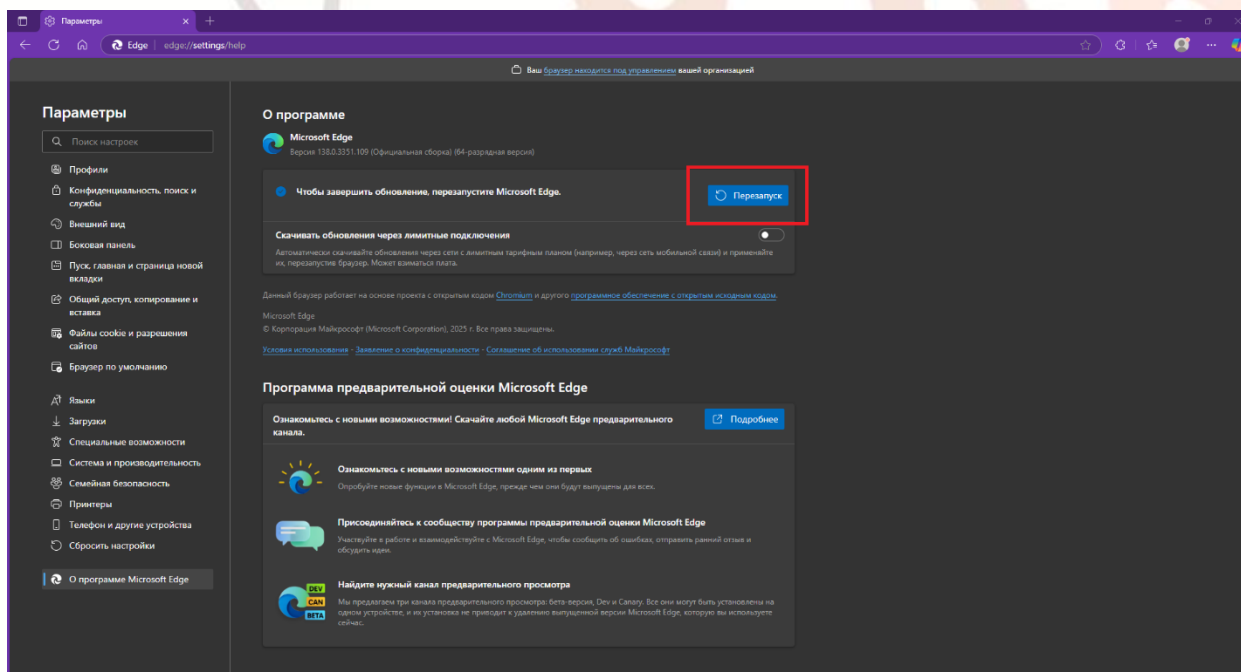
Параметры ×
Edge | edge://settings/help

Ваш браузер находится под управлением вашей организацией

Параметры
Поиск настроек
Профили
Конфиденциальность, поиск и службы
Внешний вид
Боковая панель
Пуск, главная и страница новой вкладки
Общий доступ, копирование и вставка
Файлы cookie и разрешения сайтов
Браузер по умолчанию
Языки
Загрузки
Специальные возможности
Система и производительность
Семейная безопасность
Принтеры
Телефон и другие устройства
Сбросить настройки
О программе Microsoft Edge

О программе
Microsoft Edge
Версия 138.0.3351.109 (Официальная сборка) (64-разрядная версия)

Чтобы завершить обновление, перезапустите Microsoft Edge.
Перезапуск

Скачивать обновления через лимитные подключения
Автоматически скачивайте обновления через сети с лимитным тарифным планом (например, через сеть мобильной связи) и применяйте их, перезапустив браузер. Может взиматься плата.

Данный браузер работает на основе проекта с открытым кодом Chromium и другого программное обеспечение с открытым исходным кодом.

Microsoft Edge
© Корпорация Майкрософт (Microsoft Corporation), 2025 г. Все права защищены.

Условия использования - Заявление о конфиденциальности - Соглашение об использовании служб Майкрософт

Программа предварительной оценки Microsoft Edge
Ознакомьтесь с новыми возможностями! Скачайте любой Microsoft Edge предварительного канала.
Подробнее

Ознакомьтесь с новыми возможностями одним из первых
Опробуйте новые функции в Microsoft Edge, прежде чем они будут выпущены для всех.

Присоединяйтесь к сообществу программы предварительной оценки Microsoft Edge
Участвуйте в работе и взаимодействуйте с Microsoft Edge, чтобы сообщить об ошибках, отправить ранний отзыв и обсудить идеи.

Найдите нужный канал предварительного просмотра
DEV
CAN
BETA
Мы предлагаем три канала предварительного просмотра: бета-версия, Dev и Canary. Все они могут быть установлены на одном устройстве, и их установка не приводит к удалению выпущенной версии Microsoft Edge, которую вы используете сейчас.